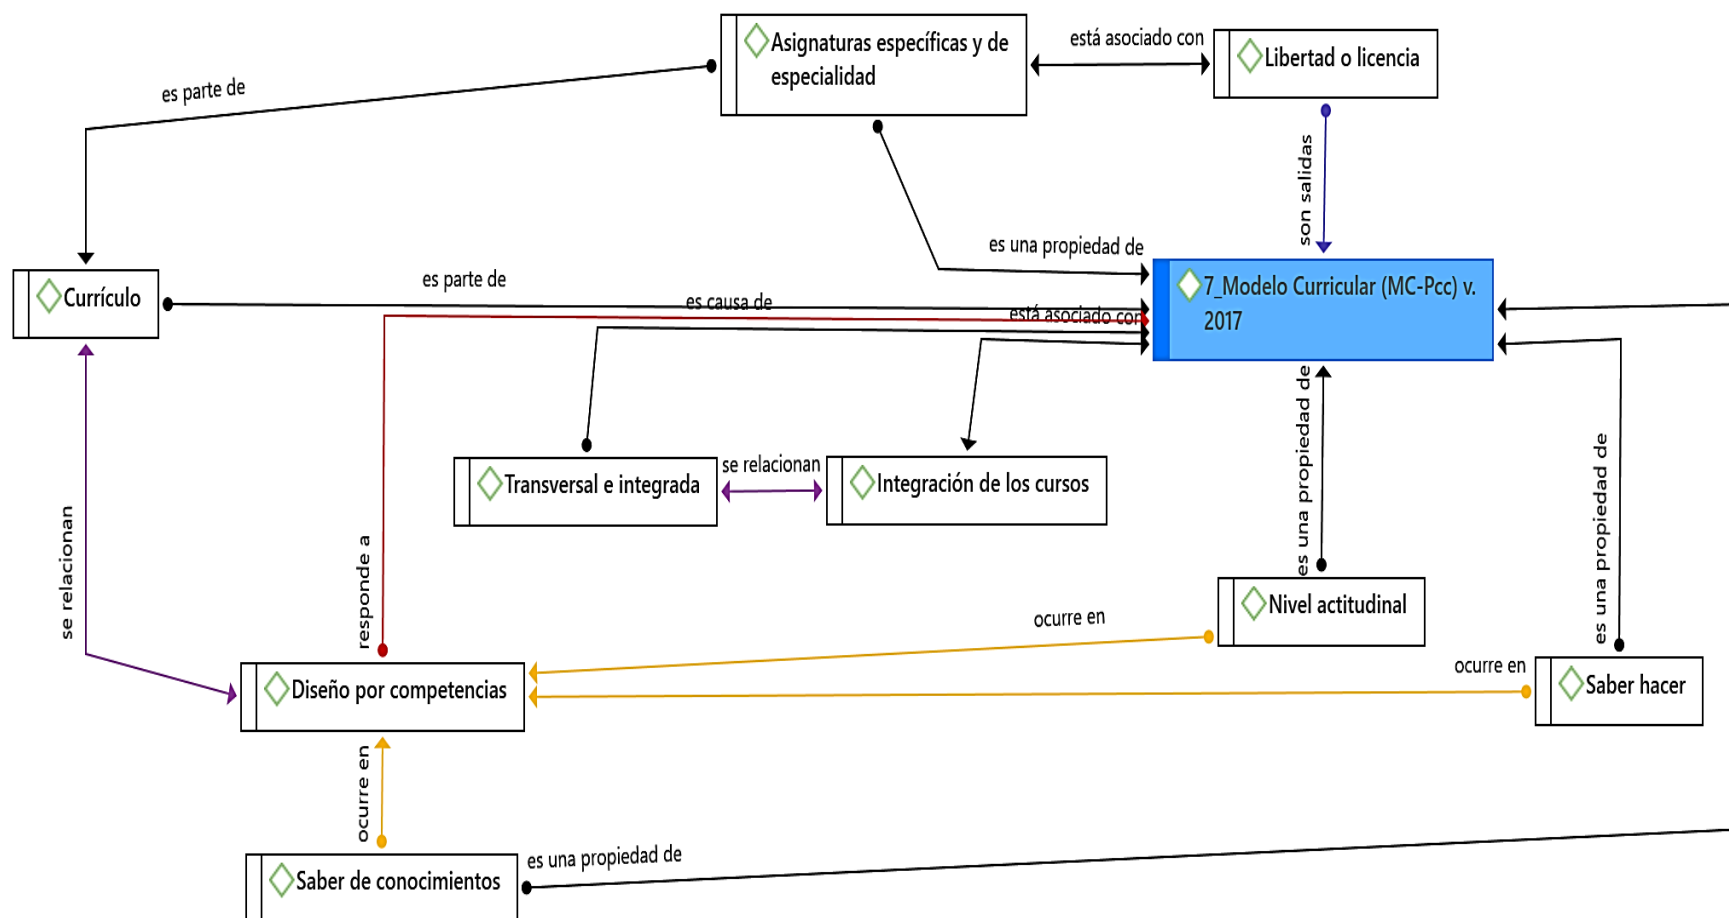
Asignaturas específicas y de especialidad

está asociado con

Libertad o licencia

es parte de

son salidas

es una propiedad de

Currículo

es parte de

7_Modelo Curricular (MC-Pcc) v. 2017

es causa de

está asociado con

Transversal e integrada

se relacionan

Integración de los cursos

es una propiedad de

es una propiedad de

se relacionan

responde a

Nivel actitudinal

ocurre en

ocurre en

Saber hacer

Diseño por competencias

ocurre en

Saber de conocimientos

es una propiedad de